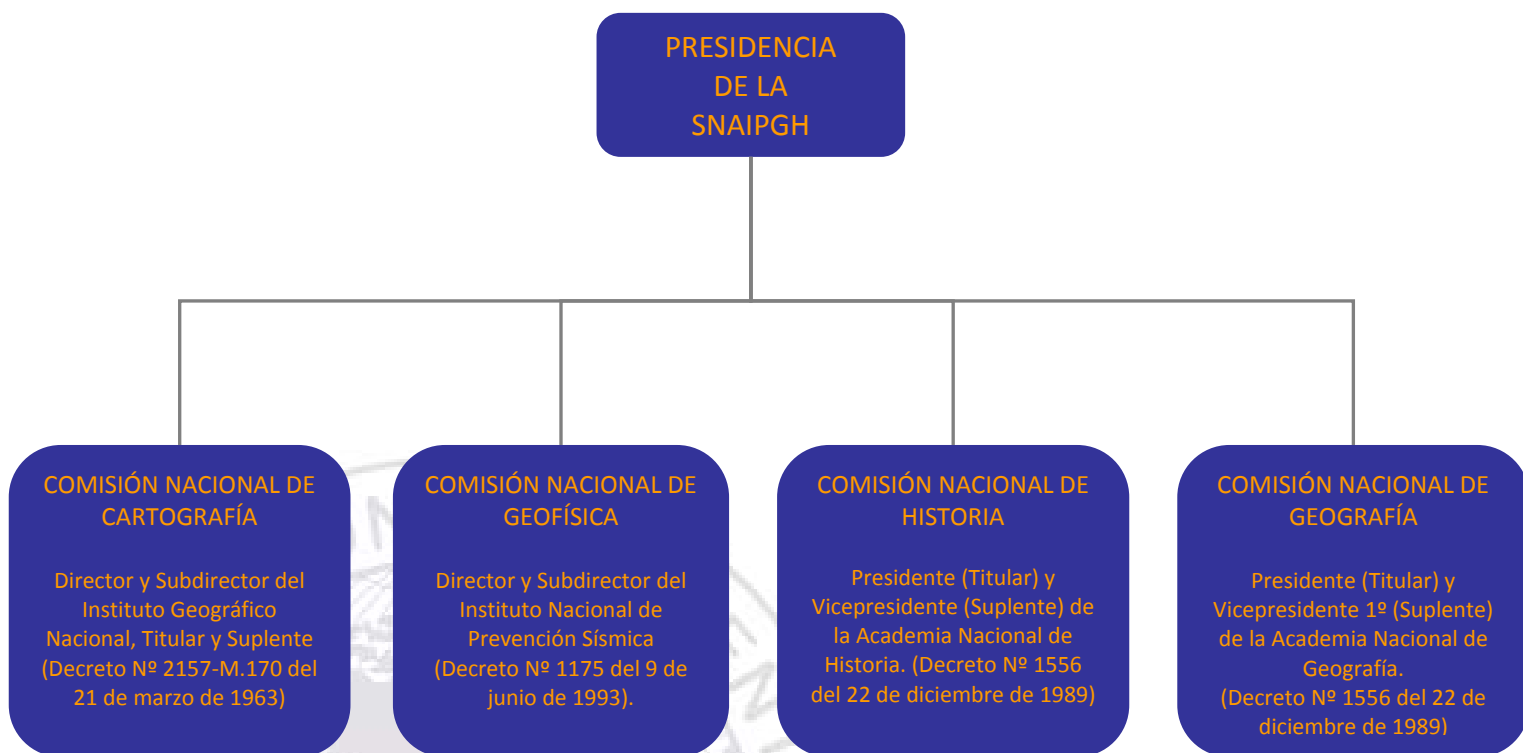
PRESIDENCIA DE LA SNAIPGH

COMISIÓN NACIONAL DE CARTOGRAFÍA

Director y Subdirector del Instituto Geográfico Nacional, Titular y Suplente (Decreto Nº 2157-M.170 del 21 de marzo de 1963)

COMISIÓN NACIONAL DE GEOFÍSICA

Director y Subdirector del Instituto Nacional de Prevención Sísmica (Decreto Nº 1175 del 9 de junio de 1993).

COMISIÓN NACIONAL DE HISTORIA

Presidente (Titular) y Vicepresidente (Suplente) de la Academia Nacional de Historia. (Decreto Nº 1556 del 22 de diciembre de 1989)

COMISIÓN NACIONAL DE GEOGRAFÍA

Presidente (Titular) y Vicepresidente 1º (Suplente) de la Academia Nacional de Geografía. (Decreto Nº 1556 del 22 de diciembre de 1989)